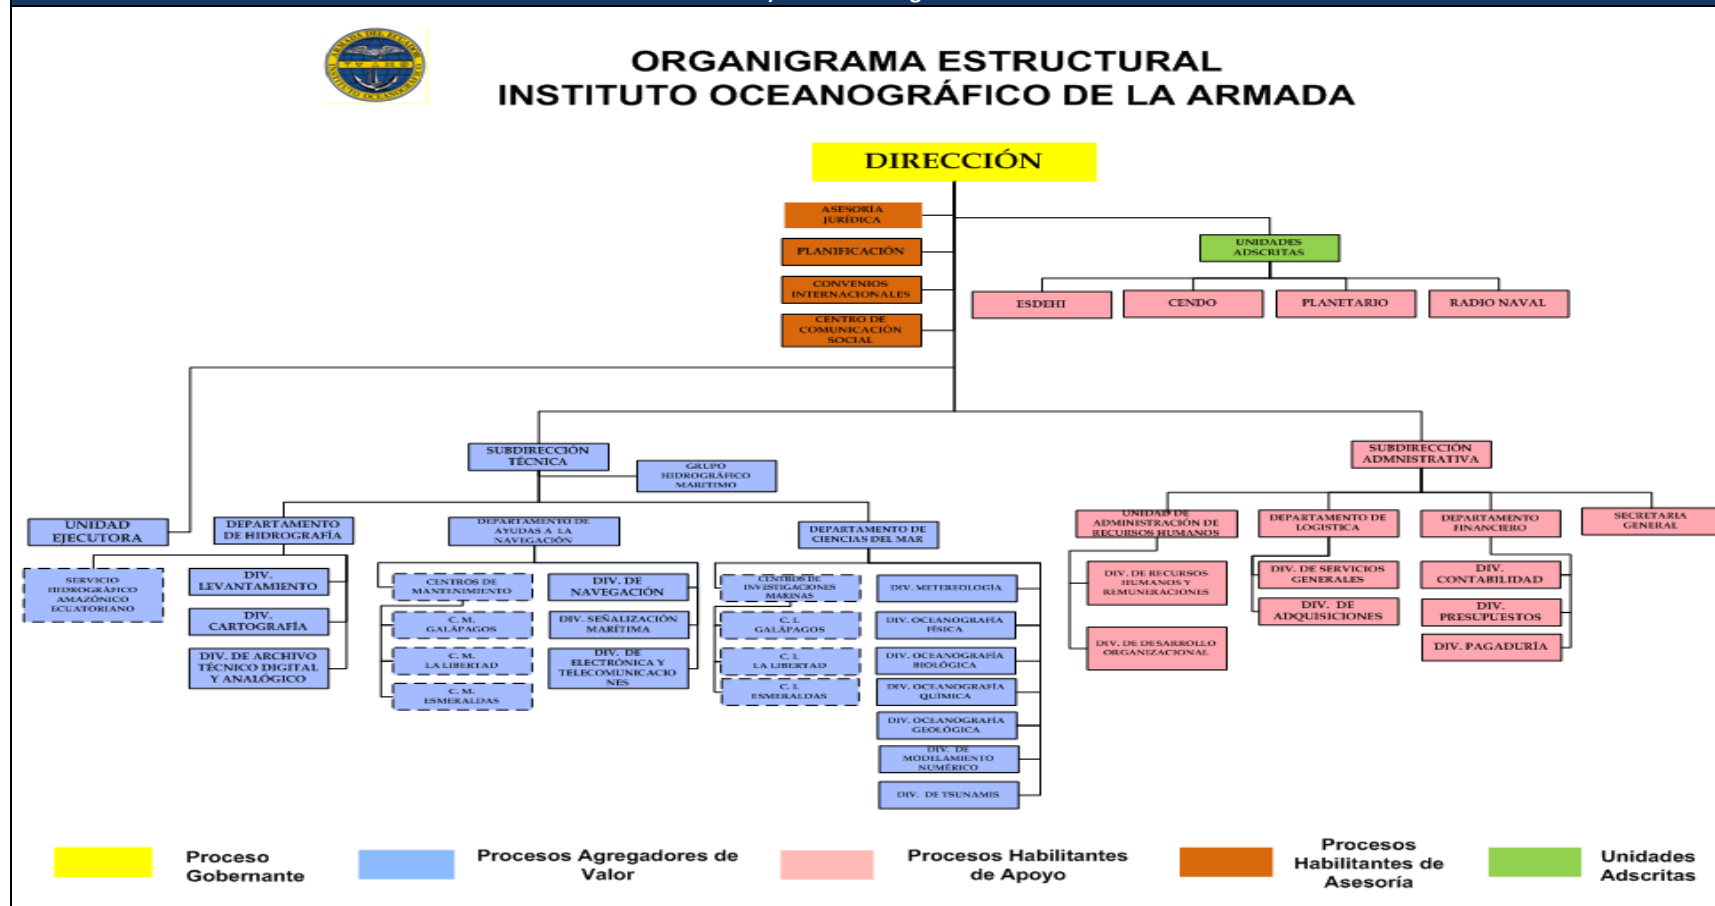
ORGANIGRAMA ESTRUCTURAL
INSTITUTO OCEANOGRÁFICO DE LA ARMADA

DIRECCIÓN

ASESORÍA JURÍDICA

PLANIFICACIÓN

CONVENIOS INTERNACIONALES

CENTRO DE COMUNICACIÓN SOCIAL

UNIDADES ADSCRITAS

ESDEHI

CENDO

PLANETARIO

RADIO NAVAL

SUBDIRECCIÓN TÉCNICA

GRUPO HIDROGRÁFICO MARÍTIMO

SUBDIRECCIÓN ADMINISTRATIVA

UNIDAD EJECUTORA

DEPARTAMENTO DE HIDROGRAFÍA

DEPARTAMENTO DE AYUDAS A LA NAVEGACIÓN

DEPARTAMENTO DE CIENCIAS DEL MAR

UNIDAD DE ADMINISTRACIÓN DE RECURSOS HUMANOS

DEPARTAMENTO DE LOGÍSTICA

DEPARTAMENTO FINANCIERO

SECRETARÍA GENERAL

SERVICIO HIDROGRÁFICO AMAZÓNICO ECUATORIANO

DIV. LEVANTAMIENTO

DIV. CARTOGRAFÍA

DIV. DE ARCHIVO TÉCNICO DIGITAL Y ANALÓGICO

CENTROS DE MANTENIMIENTO

C. M. GALÁPAGOS

C. M. LA LIBERTAD

C. M. ESMERALDAS

DIV. DE NAVEGACIÓN

DIV. SEÑALIZACIÓN MARÍTIMA

DIV. DE ELECTRÓNICA Y TELECOMUNICACIONES

CENTROS DE INVESTIGACIONES MARINAS

C. I. GALÁPAGOS

C. I. LA LIBERTAD

C. I. ESMERALDAS

DIV. METEREOLOGÍA

DIV. OCEANOGRAFÍA FÍSICA

DIV. OCEANOGRAFÍA BIOLÓGICA

DIV. OCEANOGRAFÍA QUÍMICA

DIV. OCEANOGRAFÍA GEOLÓGICA

DIV. DE MODELAMIENTO NUMÉRICO

DIV. DE TSUNAMIS

DIV. DE RECURSOS HUMANOS Y REMUNERACIONES

DIV. DE DESARROLLO ORGANIZACIONAL

DIV. DE SERVICIOS GENERALES

DIV. DE ADQUISICIONES

DIV. CONTABILIDAD

DIV. PRESUPUESTOS

DIV. PAGADURÍA

Proceso Gobernante

Procesos Agregadores de Valor

Procesos Habilitantes de Apoyo

Procesos Habilitantes de Asesoría

Unidades Adscritas